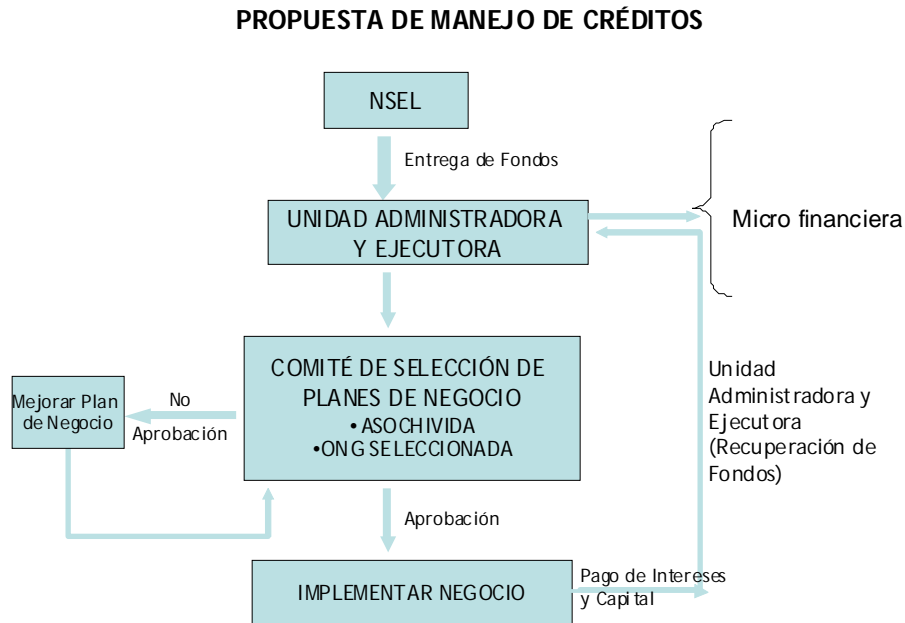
PROPUESTA DE MANEJO DE CRÉDITOS

NSEL

Entrega de Fondos

UNIDAD ADMINISTRADORA Y EJECUTORA

Micro financiera

COMITÉ DE SELECCIÓN DE PLANES DE NEGOCIO
• ASOCHIVIDA
•ONG SELECCIONADA

Mejorar Plan de Negocio

No Aprobación

Unidad Administradora y Ejecutora (Recuperación de Fondos)

Aprobación

IMPLEMENTAR NEGOCIO

Pago de Intereses y Capital